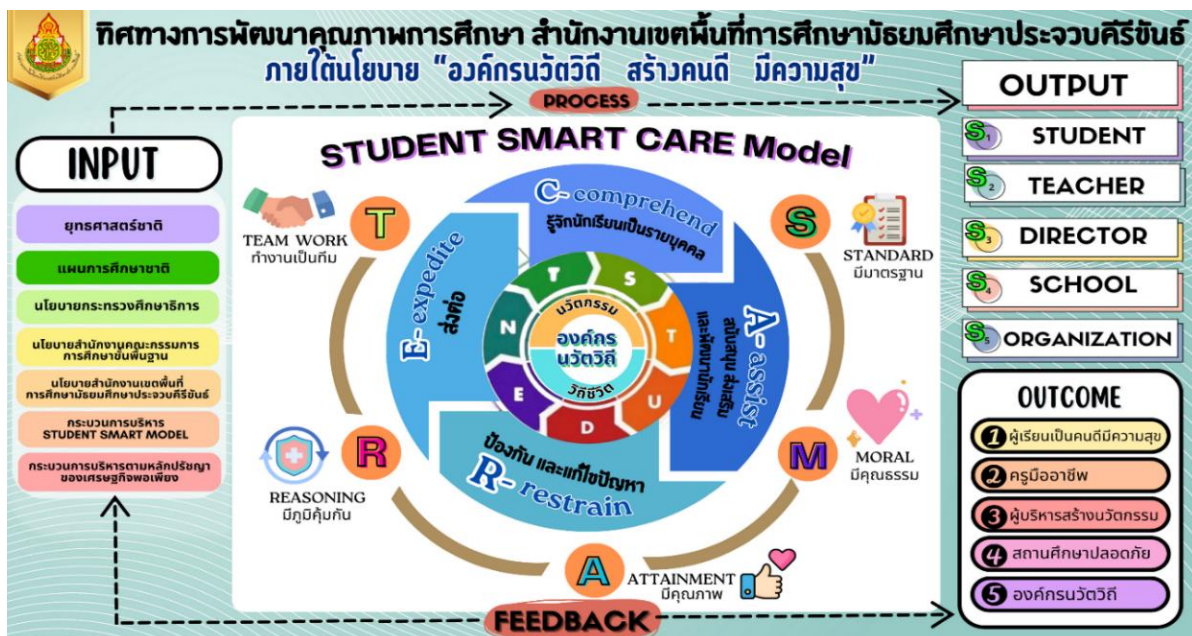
ทิศทางการพัฒนาคุณภาพการศึกษา สำนักงานเขตพื้นที่การศึกษามัธยมศึกษาประจวบคีรีขันธ์
ภายใต้นโยบาย "องค์กรนวัตวิถี สร้างคนดี มีความสุข"

PROCESS

OUTPUT

INPUT

ยุทธศาสตร์ชาติ
แผนการศึกษาชาติ
นโยบายกระทรวงศึกษาธิการ
นโยบายสำนักงานคณะกรรมการการศึกษาขั้นพื้นฐาน
นโยบายสำนักงานเขตพื้นที่การศึกษามัธยมศึกษาประจวบคีรีขันธ์
กระบวนการบริหาร STUDENT SMART MODEL
กระบวนการบริหารตามหลักปรัชญาของเศรษฐกิจพอเพียง

STUDENT SMART CARE Model

C- comprehend
รู้จักนักเรียนเป็นรายบุคคล

A- assist
ส่งเสริม พัฒนา และคัดกรองนักเรียน

R- restrain
ป้องกัน และแก้ไขปัญหา

E- expedite
ส่งต่อ

T S T U D E N T
นวัตกรรม
องค์กร นวัตวิถี
วิถีชีวิต

T
TEAM WORK
ทำงานเป็นทีม

S
STANDARD
มีมาตรฐาน

M
MORAL
มีคุณธรรม

A
ATTAINMENT
มีคุณภาพ

R
REASONING
มีภูมิคุ้มกัน

$S_1$ STUDENT
$S_2$ TEACHER
$S_3$ DIRECTOR
$S_4$ SCHOOL
$S_5$ ORGANIZATION

OUTCOME
1 ผู้เรียนเป็นคนดีมีความสุข
2 ครูมืออาชีพ
3 ผู้บริหารสร้างนวัตกรรม
4 สถานศึกษาปลอดภัย
5 องค์กรนวัตวิถี

FEEDBACK